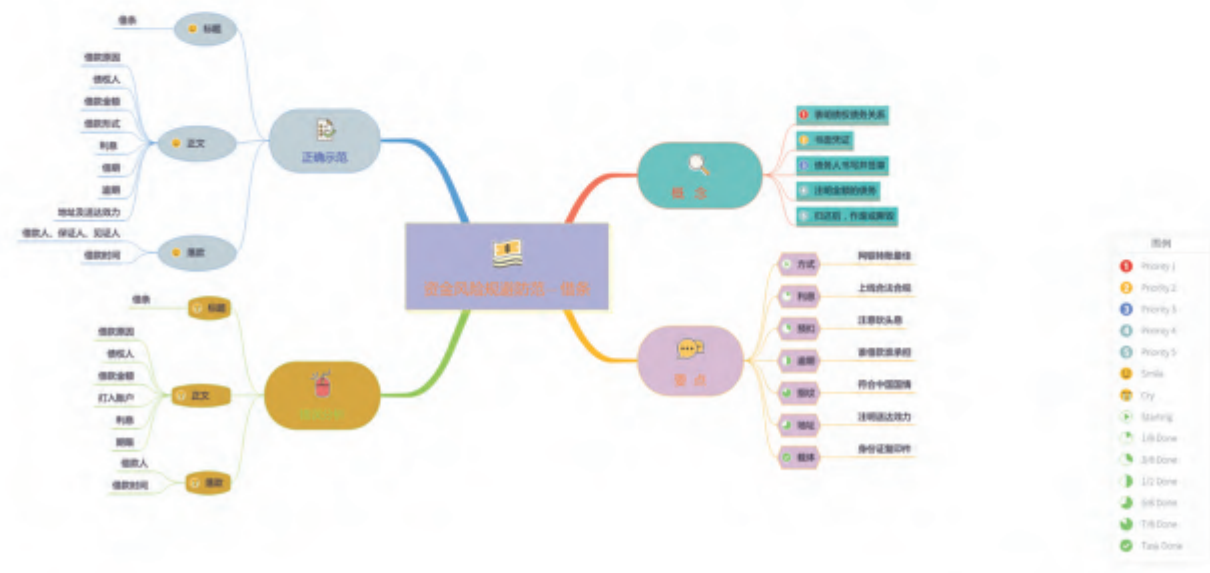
资金风险和防范—借条

正确示范

标题

借条

正文

借款原因

债权人

借款金额

借款形式

利息

借期

逾期

地址及送达效力

落款

借款人、保证人、见证人

借款时间

错误示范

标题

借条

正文

借款原因

债权人

借款金额

打入账户

利息

期限

落款

借款人

借款时间

概念

表明债权债务关系

书面凭证

债务人书写并签章

注明金额的债务

归还后，作废或撕毁

要点

方式

网银转账最佳

利息

上限合法合规

预扣

注意扣头息

逾期

要借款须承担

担保

符合中国国情

地址

注明送达效力

载体

身份证复印件

图例

Priority 1

Priority 2

Priority 3

Priority 4

Priority 5

Smile

Cry

Starting

1/8 Done

3/8 Done

1/2 Done

5/8 Done

7/8 Done

Task Done